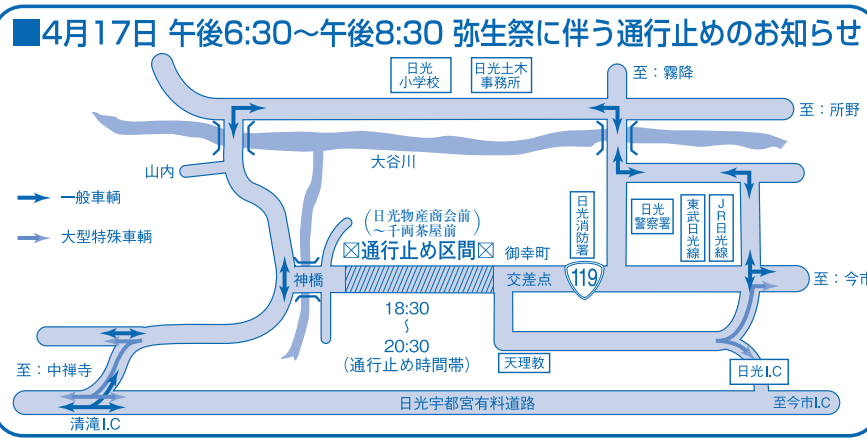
■4月17日 午後6:30～午後8:30 弥生祭に伴う通行止めのお知らせ

日光小学校

日光土木事務所

至：霧降

至：所野

山内

大谷川

一般車輌

大型特殊車輌

（日光物産商会前～千両茶屋前）

☒通行止め区間☒

日光消防署

日光警察署

東武日光線

JR日光線

神橋

御幸町交差点

119

至：今市

18:30 ～ 20:30 （通行止め時間帯）

天理教

至：中禅寺

日光I.C

日光宇都宮有料道路

至今市I.C

清滝I.C